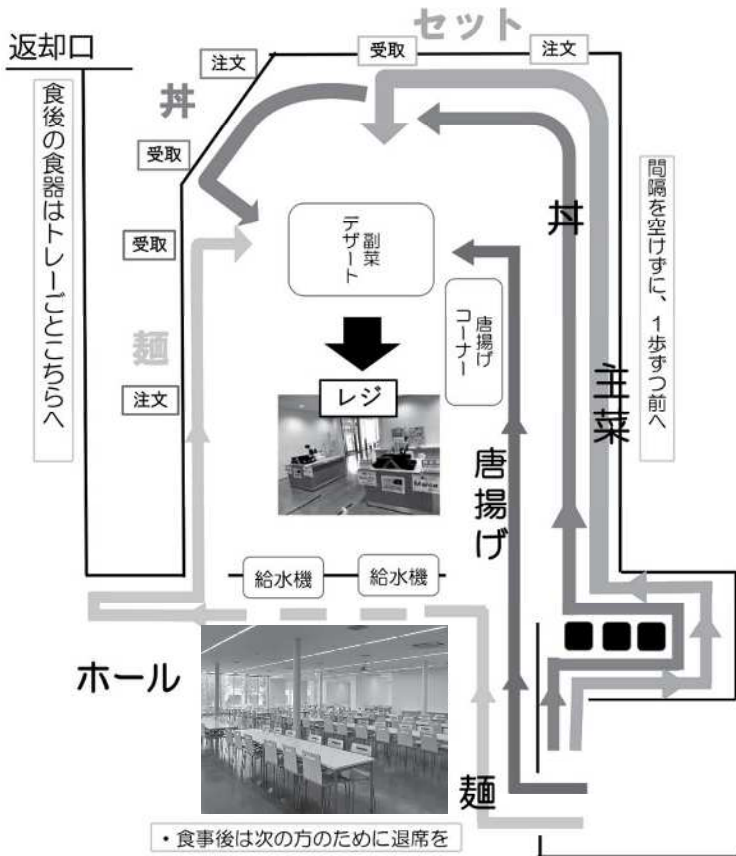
返却口

食後の食器はトレーごとこちらへ

丼

注文

受取

受取

麺

注文

セット

受取

注文

副菜
デザート

唐揚げ
コーナー

レジ

丼

間隔を空けずに、1歩ずつ前へ

主菜

唐揚げ

給水機

給水機

ホール

麺

・食事後は次の方のために退席を